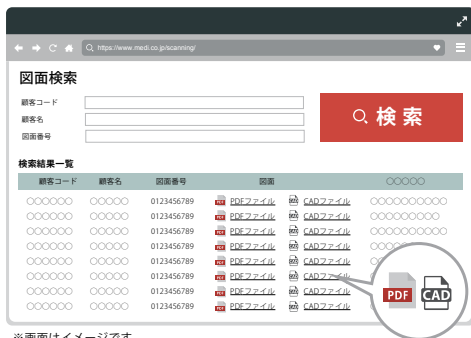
https://www.medi.co.jp/scanning/

図面検索

顧客コード
顧客名
図面番号

検索

検索結果一覧

| 顧客コード | 顧客名 | 図面番号 | 図面 | | ○○○○○ |
|---|---|---|---|---|---|
| ○○○○○○ | ○○○○○ | 0123456789 | PDF PDFファイル | CAD CADファイル | ○○○○○○○○○○ |
| ○○○○○○ | ○○○○○ | 0123456789 | PDF PDFファイル | CAD CADファイル | ○○○○○○○○○ |
| ○○○○○○ | ○○○○○ | 0123456789 | PDF PDFファイル | CAD CADファイル | ○○○○○○○○○○ |
| ○○○○○○ | ○○○○○ | 0123456789 | PDF PDFファイル | CAD CADファイル | ○○○○○○○○○○ |
| ○○○○○○ | ○○○○○ | 0123456789 | PDF PDFファイル | CAD CADファイル | ○○○○○○○ |
| ○○○○○○ | ○○○○○ | 0123456789 | PDF PDFファイル | CAD CADファイル | ○○○○○○○ |
| ○○○○○○ | ○○○○○ | 0123456789 | PDF PDFファイル | CAD CADファイル | ○○○○○ |
| ○○○○○○ | ○○○○○ | 0123456789 | PDF PDFファイル | CAD CADファイル | ○○○○○ |

PDF CAD

※画面はイメージです